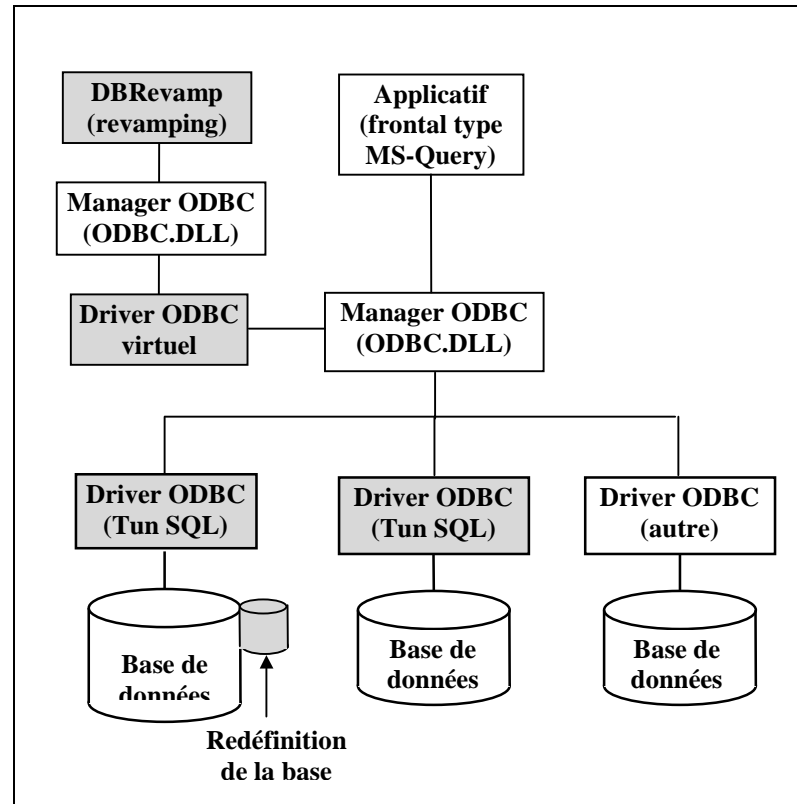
DBRevamp (revamping)

Applicatif (frontal type MS-Query)

Manager ODBC (ODBC.DLL)

Driver ODBC virtuel

Manager ODBC (ODBC.DLL)

Driver ODBC (Tun SQL)

Driver ODBC (Tun SQL)

Driver ODBC (autre)

Base de données

Base de données

Base de données

Redéfinition de la base